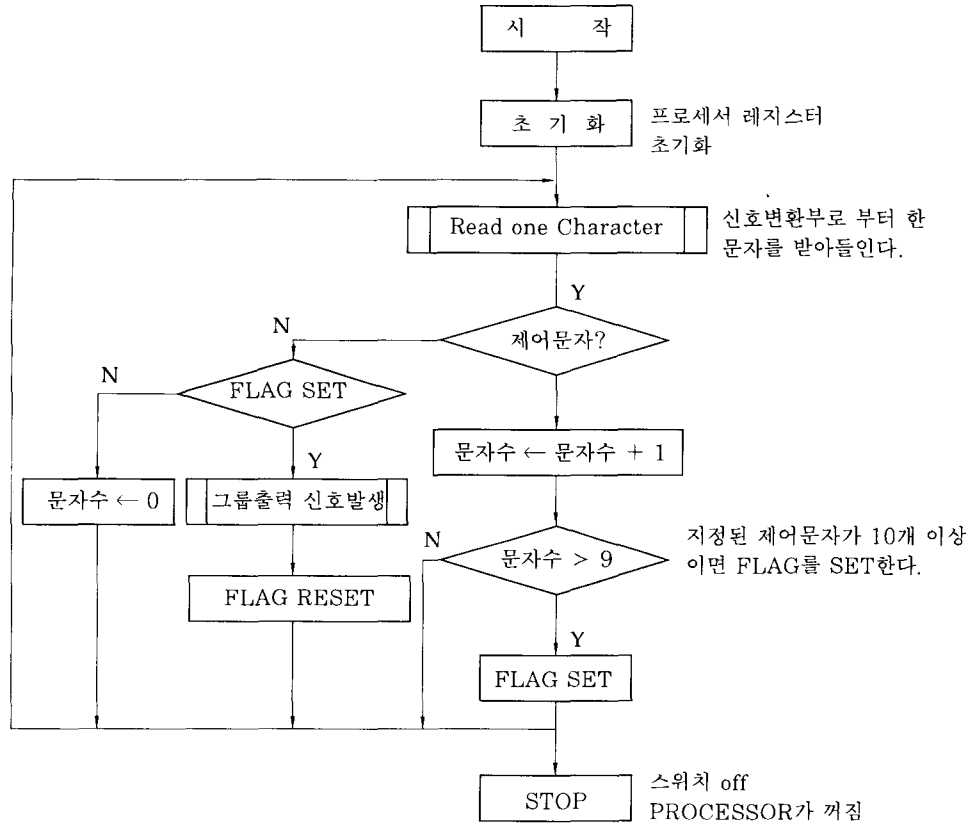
시 작

초 기 화

프로세서 레지스터 초기화

Read one Character

신호변환부로 부터 한 문자를 받아들인다.

Y

N

제어문자?

N

FLAG SET

Y

문자수 ← 문자수 + 1

문자수 ← 0

그룹출력 신호발생

N

문자수 > 9

지정된 제어문자가 10개 이상이면 FLAG를 SET한다.

FLAG RESET

Y

FLAG SET

STOP

스위치 off
PROCESSOR가 꺼짐